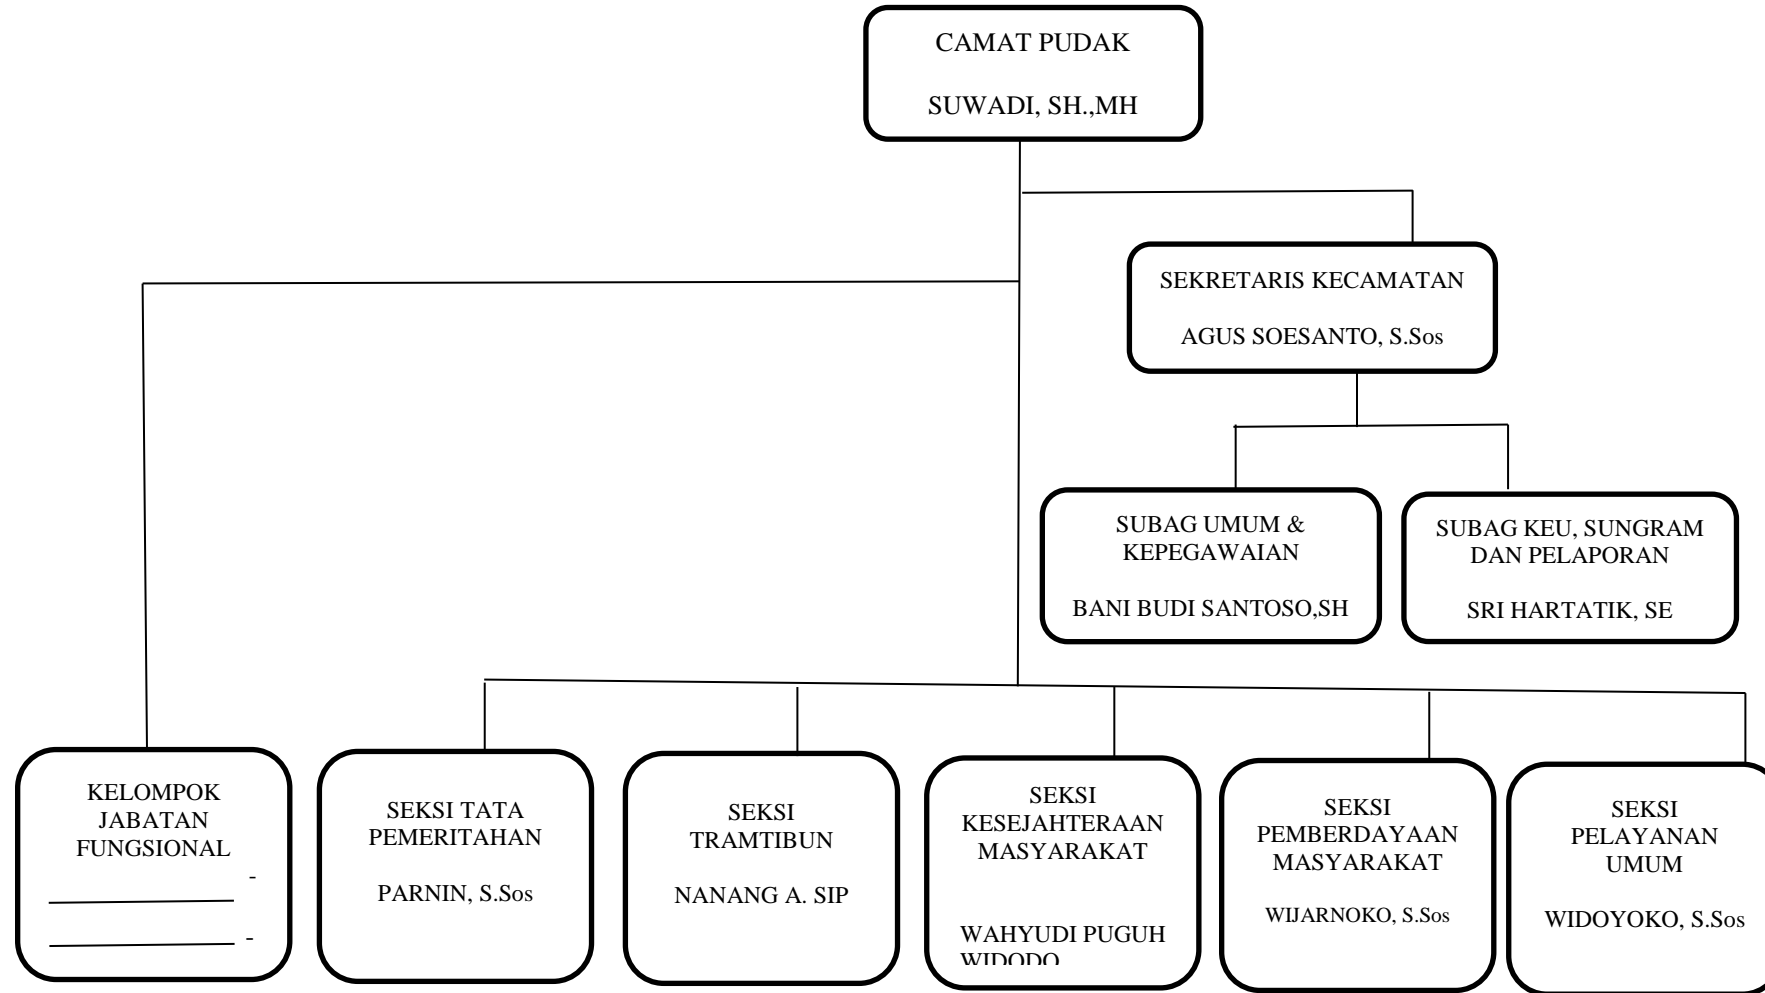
CAMAT PUDAK

SUWADI, SH.,MH

SEKRETARIS KECAMATAN

AGUS SOESANTO, S.Sos

SUBAG UMUM & KEPEGAWAIAN

BANI BUDI SANTOSO,SH

SUBAG KEU, SUNGRAM DAN PELAPORAN

SRI HARTATIK, SE

KELOMPOK JABATAN FUNGSIONAL

-

-

SEKSI TATA PEMERITAHAN

PARNIN, S.Sos

SEKSI TRAMTIBUN

NANANG A. SIP

SEKSI KESEJAHTERAAN MASYARAKAT

WAHYUDI PUGUH WIDODO

SEKSI PEMBERDAYAAN MASYARAKAT

WIJARNOKO, S.Sos

SEKSI PELAYANAN UMUM

WIDOYOKO, S.Sos